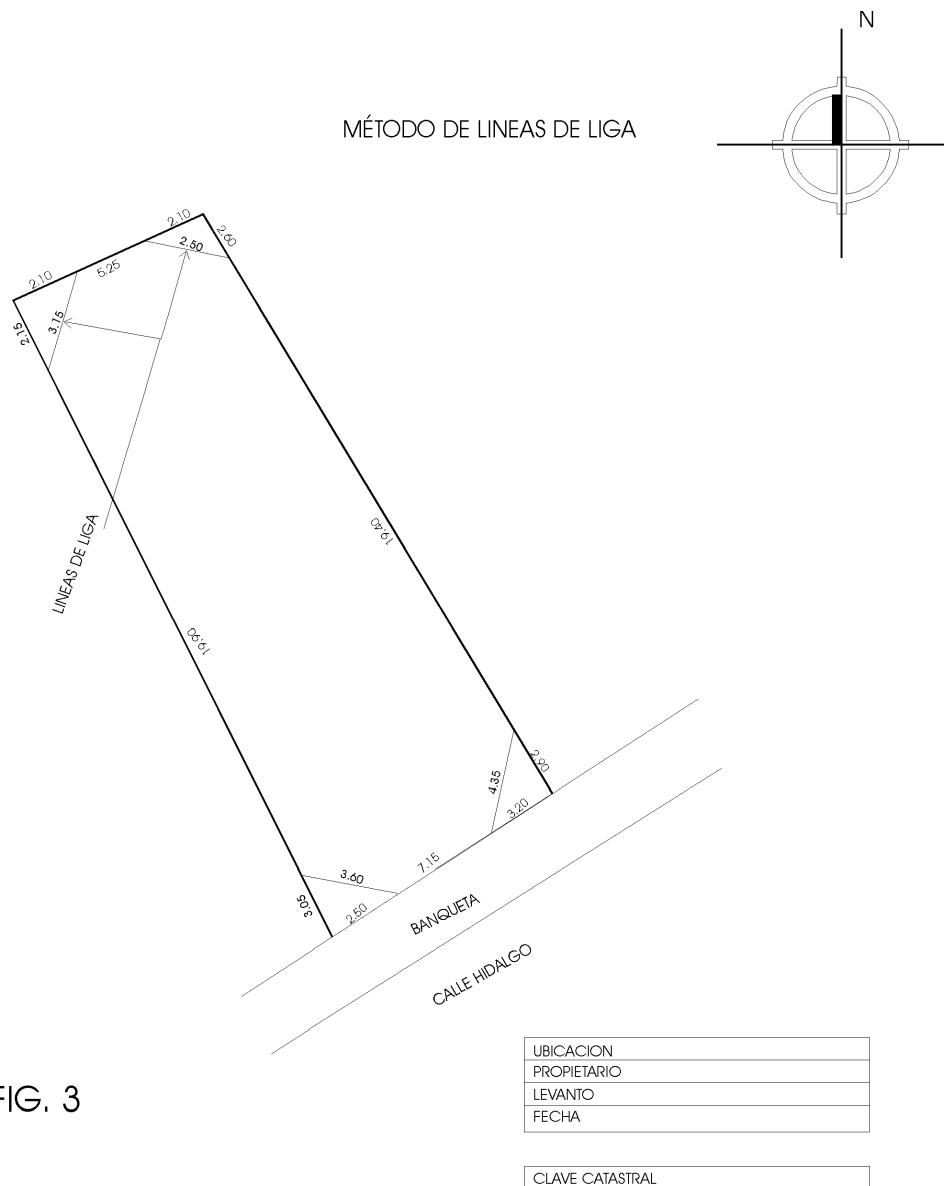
N

MÉTODO DE LINEAS DE LIGA

2.10
2.10
2.60
2.50
5.25
3.15
2.15

LINEAS DE LIGA

19.40

19.90

4.35
2.90
3.20
7.15
3.60
3.05
2.50

BANQUETA

CALLE HIDALGO

FIG. 3

| UBICACION |
|---|
| PROPIETARIO |
| LEVANTO |
| FECHA |

| CLAVE CATASTRAL |
|---|